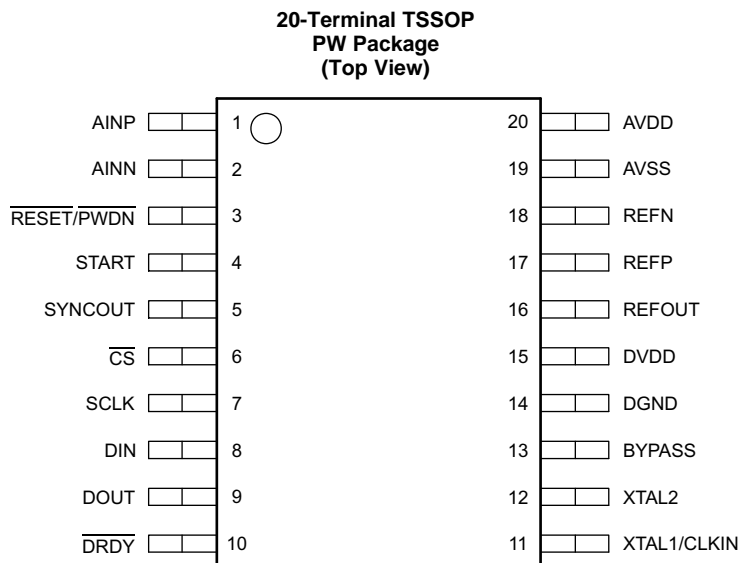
20-Terminal TSSOP
PW Package
(Top View)

AINP 1
AINN 2
$\overline{\text{RESET}}/\overline{\text{PWDN}}$ 3
START 4
SYNCOUT 5
$\overline{\text{CS}}$ 6
SCLK 7
DIN 8
DOUT 9
$\overline{\text{DRDY}}$ 10

20 AVDD
19 AVSS
18 REFN
17 REFP
16 REFOUT
15 DVDD
14 DGND
13 BYPASS
12 XTAL2
11 XTAL1/CLKIN